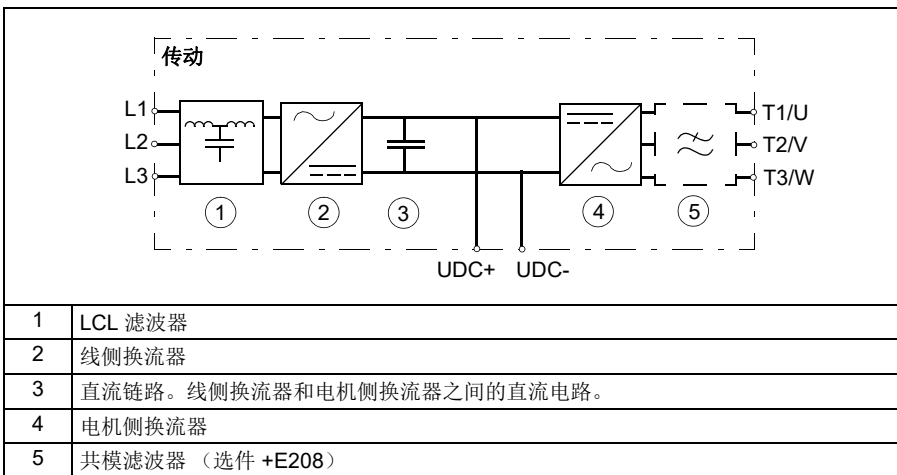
传动

L1
L2
L3

T1/U
T2/V
T3/W

1 2 3 4 5

UDC+ UDC-

| 1 | LCL 滤波器 |
|---|---|
| 2 | 线侧换流器 |
| 3 | 直流链路。线侧换流器和电机侧换流器之间的直流电路。 |
| 4 | 电机侧换流器 |
| 5 | 共模滤波器 （选件 +E208） |